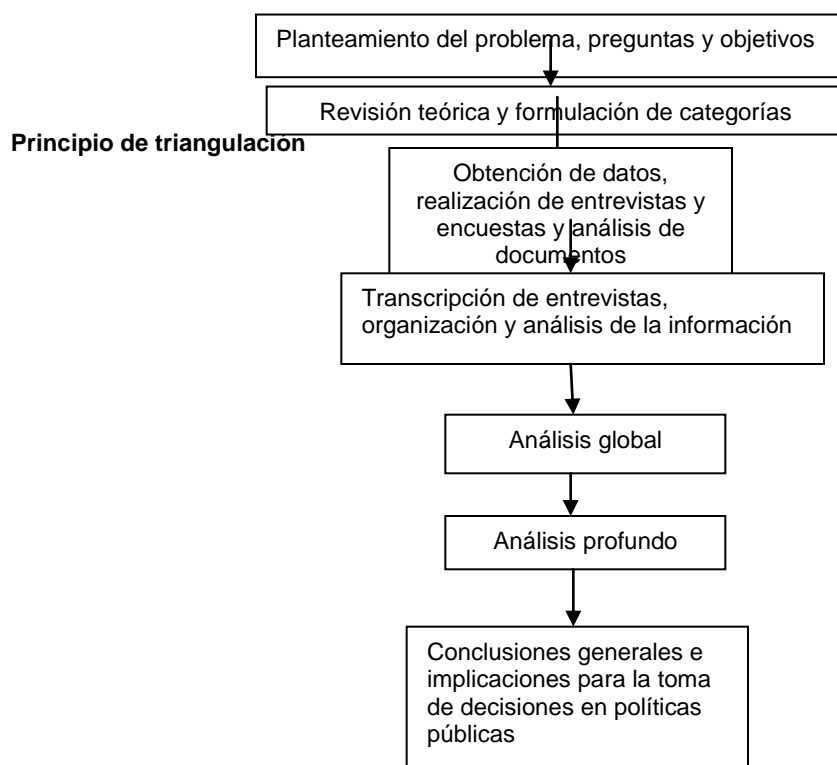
Planteamiento del problema, preguntas y objetivos

Revisión teórica y formulación de categorías

Principio de triangulación

Obtención de datos, realización de entrevistas y encuestas y análisis de documentos

Transcripción de entrevistas, organización y análisis de la información

Análisis global

Análisis profundo

Conclusiones generales e implicaciones para la toma de decisiones en políticas públicas